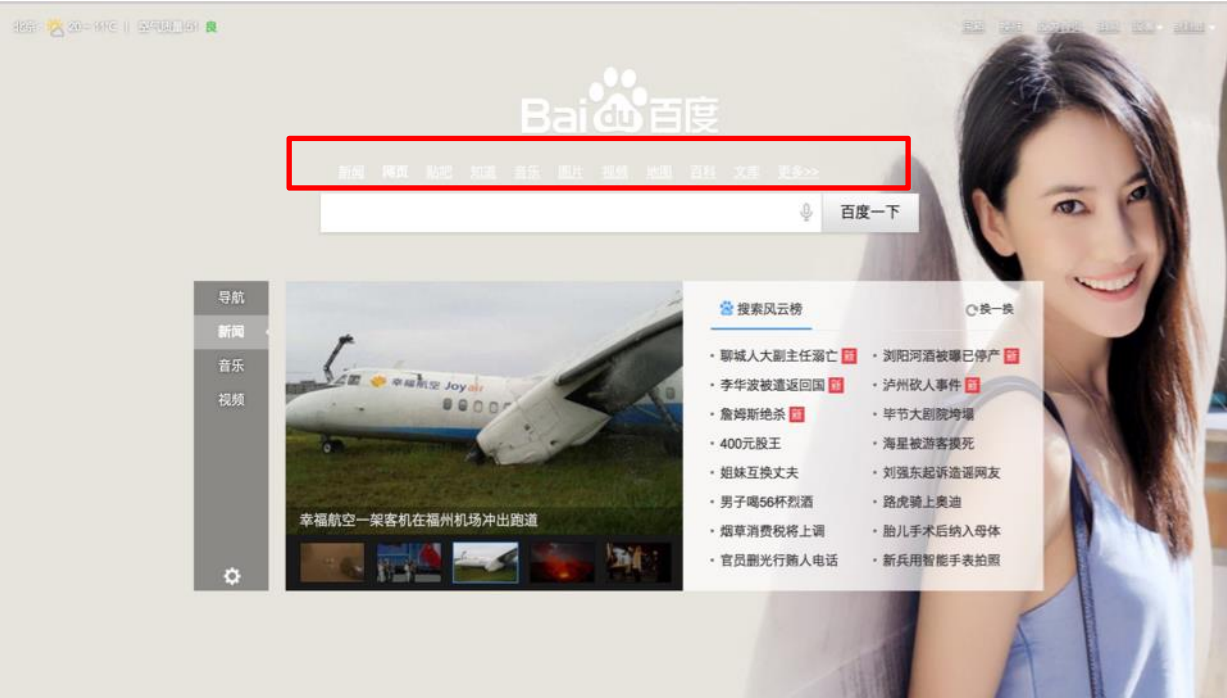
北京 20 ~ 11°C | 空气质量 51 良

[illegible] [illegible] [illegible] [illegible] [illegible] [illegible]

Bai du 百度

新闻 网页 贴吧 知道 音乐 图片 视频 地图 百科 文库 更多>>

百度一下

导航
新闻
音乐
视频

幸福航空 Joy air

幸福航空一架客机在福州机场冲出跑道

搜索风云榜

换一换

• 聊城人大副主任溺亡 新
• 李华波被遣返回国 新
• 詹姆斯绝杀 新
• 400元股王
• 姐妹互换丈夫
• 男子喝56杯烈酒
• 烟草消费税将上调
• 官员删光行贿人电话

• 浏阳河酒被曝已停产 新
• 泸州砍人事件 新
• 毕节大剧院垮塌
• 海星被游客摸死
• 刘强东起诉造谣网友
• 路虎骑上奥迪
• 胎儿手术后纳入母体
• 新兵用智能手表拍照